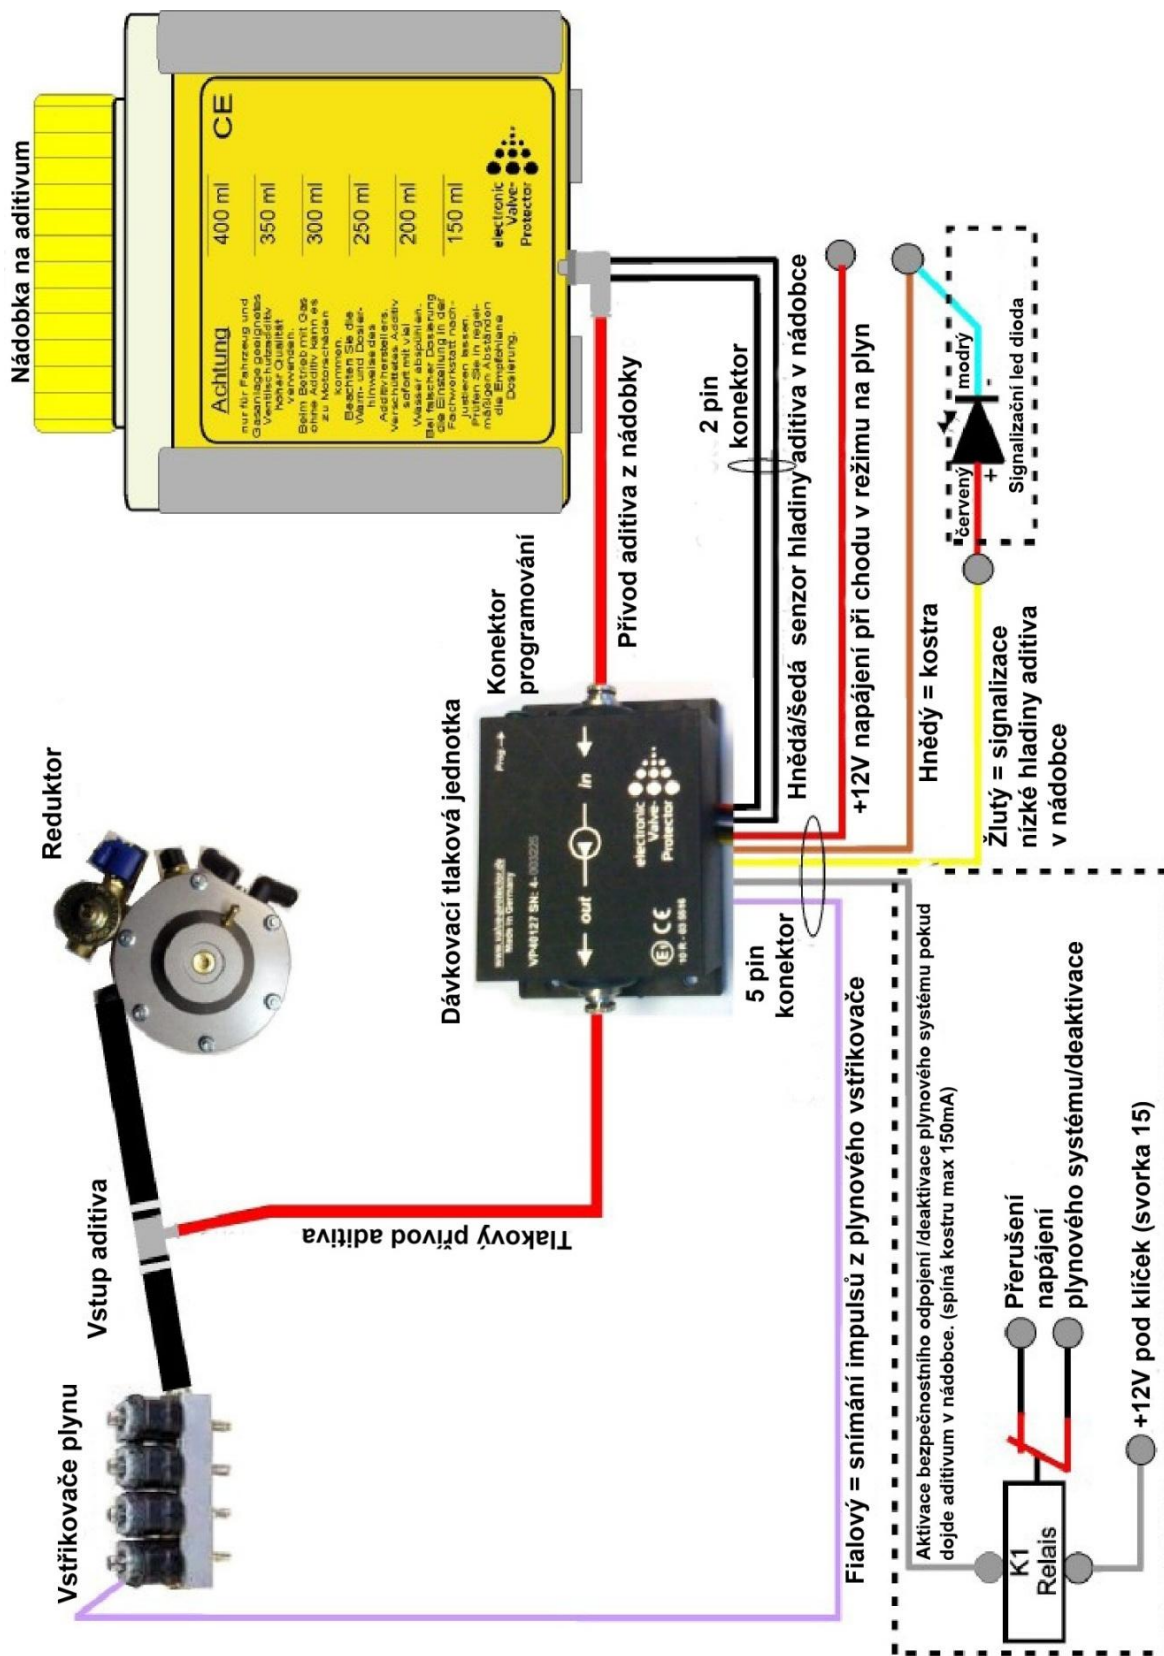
Nádobka na aditivum

Achtung
nur für Fahrzeug und Gasanlage geeignetes Ventilschutzadditiv hoher Qualität verwenden.
Beim Betrieb mit Gas ohne Additiv kann es zu Motorschäden kommen.
Beachten Sie die Warn- und Dosierhinweise des Additivherstellers.
Verschüttetes Additiv sofort mit viel Wasser abspülen.
Bei falscher Dosierung die Einstellung in der Fachwerkstatt nachjustieren lassen.
Prüfen Sie in regelmäßigen Abständen die Empfohlene Dosierung.

400 ml
350 ml
300 ml
250 ml
200 ml
150 ml
CE
electronic Valve-Protector

Přívod aditiva z nádobky
2 pin konektor
Hnědá/šedá senzor hladiny aditiva v nádobce
+12V napájení při chodu v režimu na plyn
Hnědý = kostra
červený
modrý
+
-
Signalizační led dioda
Žlutý = signalizace nízké hladiny aditiva v nádobce

Reduktor
Konektor programování
Dávkovací tlaková jednotka
Prog
In
out
electronic Valve-Protector
www.valve-protector.de Made in Germany
VP40127 SN: 4-
CE
5 pin konektor

Vstup aditiva
Tlakový přívod aditiva
Vstřikovače plynu
Fialový = snímání impulsů z plynového vstřikovače

Aktivace bezpečnostního odpojení /deaktivace plynového systému pokud dojde aditivum v nádobce. (spíná kostru max 150mA)
Přerušení napájení plynového systému/deaktivace
K1 Relais
+12V pod klíček (svorka 15)